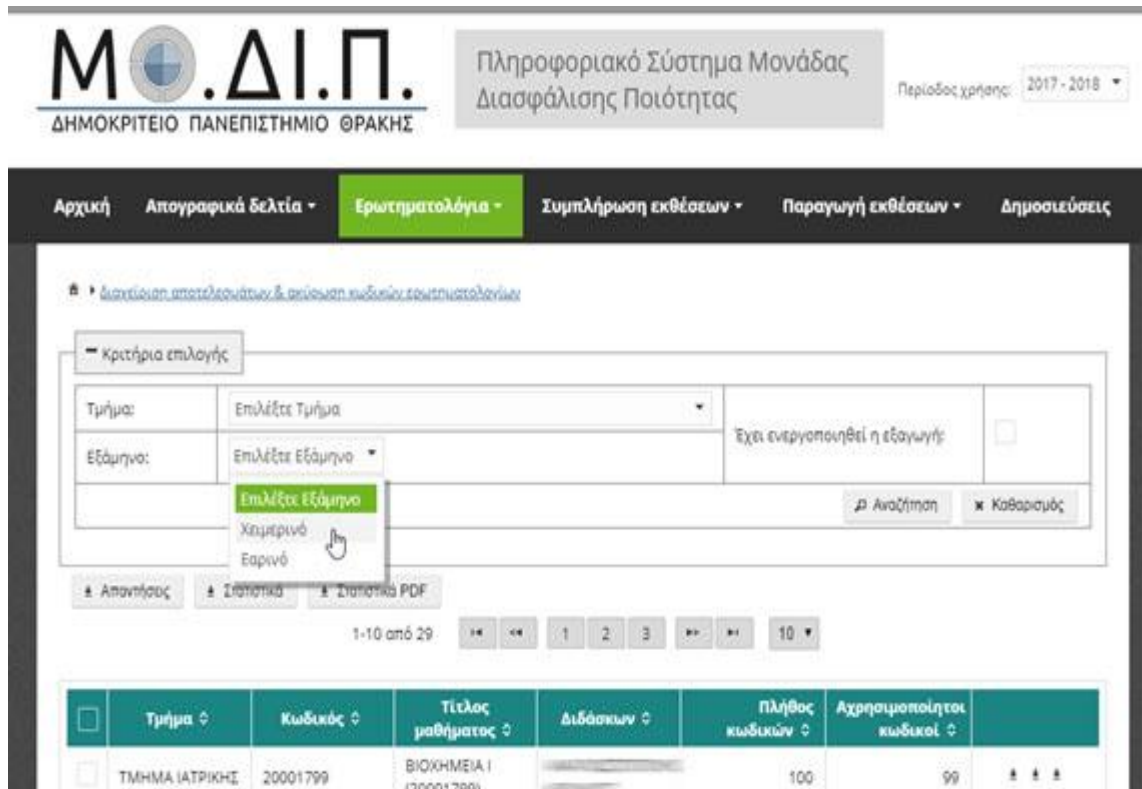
Μ .ΔΙ.Π.
ΔΗΜΟΚΡΙΤΕΙΟ ΠΑΝΕΠΙΣΤΗΜΙΟ ΘΡΑΚΗΣ

Πληροφοριακό Σύστημα Μονάδας Διασφάλισης Ποιότητας

Περίοδος χρήσης: 2017 - 2018

Αρχική | Απογραφικά δελτία ▾ | Ερωτηματολόγια ▾ | Συμπλήρωση εκθέσεων ▾ | Παραγωγή εκθέσεων ▾ | Δημοσιεύσεις

Διαχείριση αποτελεσμάτων & ακύρωση κωδικών ερωτηματολογίων

− Κριτήρια επιλογής

Τμήμα: Επιλέξτε Τμήμα
Εξάμηνο: Επιλέξτε Εξάμηνο
Έχει ενεργοποιηθεί η εξαγωγή:

Επιλέξτε Εξάμηνο
Χειμερινό
Εαρινό

Αναζήτηση | Καθαρισμός

Απαντήσεις | Στατιστικά | Στατιστικά PDF

1-10 από 29 | 1 | 2 | 3 | 10

| | Τμήμα | Κωδικός | Τίτλος μαθήματος | Διδάσκων | Πλήθος κωδικών | Αχρησιμοποίητοι κωδικοί | |
|---|---|---|---|---|---|---|---|
| | ΤΜΗΜΑ ΙΑΤΡΙΚΗΣ | 20001799 | ΒΙΟΧΗΜΕΙΑ Ι (20001799) | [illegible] | 100 | 99 | |